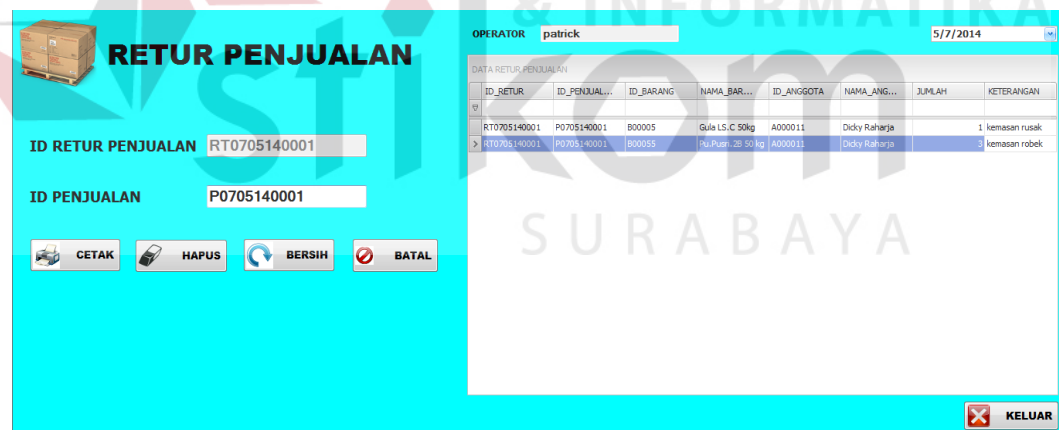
& INFORMATIKA

RETUR PENJUALAN

OPERATOR patrick

5/7/2014

DATA RETUR PENJUALAN

| ID_RETUR | ID_PENJUAL... | ID_BARANG | NAMA_BAR... | ID_ANGGOTA | NAMA_ANG... | JUMLAH | KETERANGAN |
|---|---|---|---|---|---|---|---|
| RT0705140001 | P0705140001 | B00005 | Gula LS.C 50kg | A000011 | Dicky Raharja | 1 | kemasan rusak |
| RT0705140001 | P0705140001 | B00055 | Pu.Pusri.ZB 50 kg | A000011 | Dicky Raharja | 3 | kemasan robek |

ID RETUR PENJUALAN RT0705140001

ID PENJUALAN P0705140001

CETAK HAPUS BERSIH BATAL

stikom

SURABAYA

KELUAR